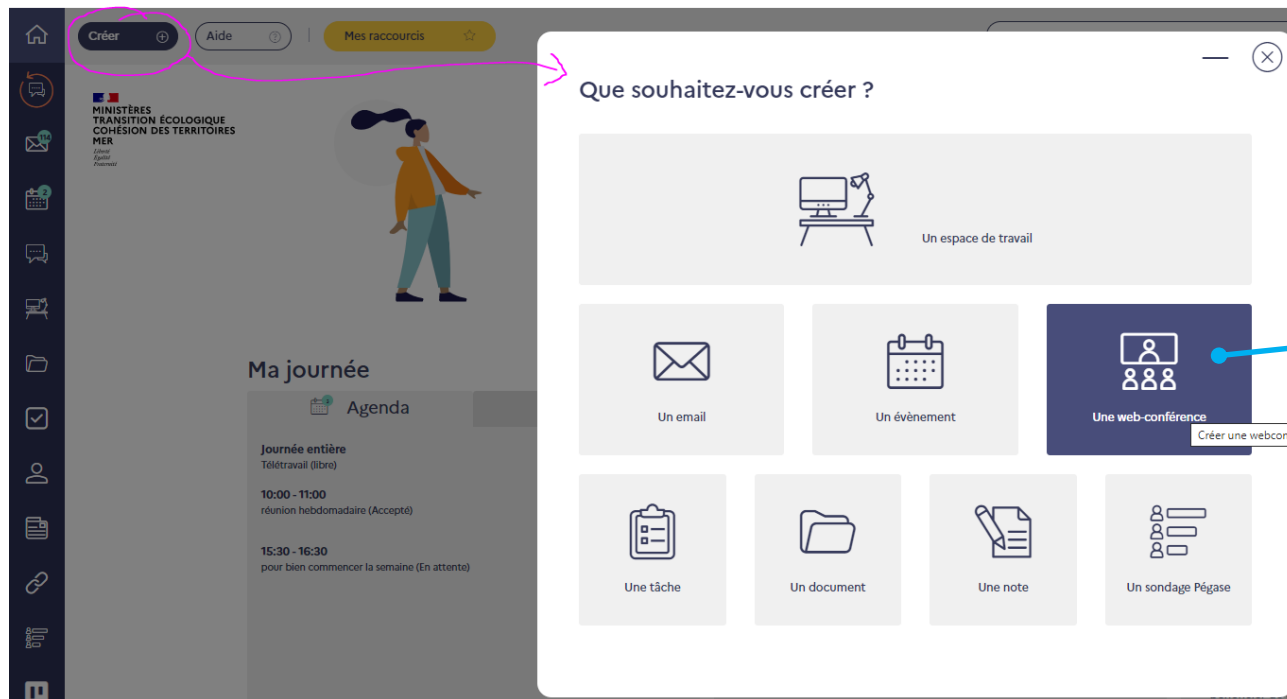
114
2

Créer
Aide
Mes raccourcis

MINISTÈRES
TRANSITION ÉCOLOGIQUE
COHÉSION DES TERRITOIRES
MER
Liberté
Égalité
Fraternité

Ma journée

Agenda

Journée entière
Télétravail (libre)

10:00 - 11:00
réunion hebdomadaire (Accepté)

15:30 - 16:30
pour bien commencer la semaine (En attente)

Que souhaitez-vous créer ?

Un espace de travail

Un email

Un évènement

Une web-conférence

Créer une webcon

Une tâche

Un document

Une note

Un sondage Pégase